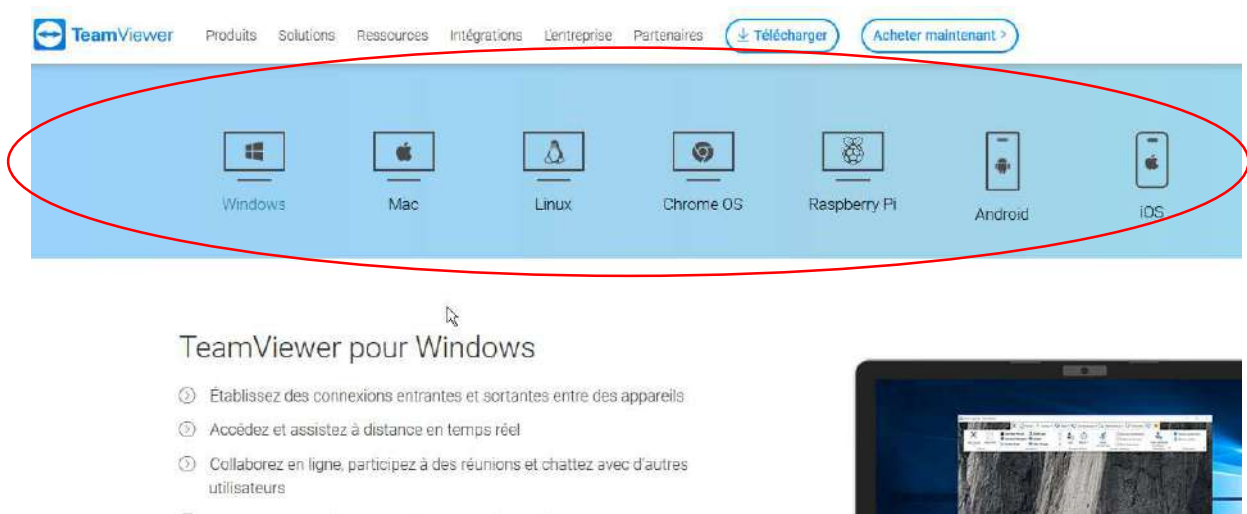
TeamViewer Produits Solutions Ressources Intégrations L'entreprise Partenaires Télécharger Acheter maintenant >

Windows Mac Linux Chrome OS Raspberry Pi Android iOS

TeamViewer pour Windows

Établissez des connexions entrantes et sortantes entre des appareils

Accédez et assistez à distance en temps réel

Collaborez en ligne, participez à des réunions et chattez avec d'autres utilisateurs